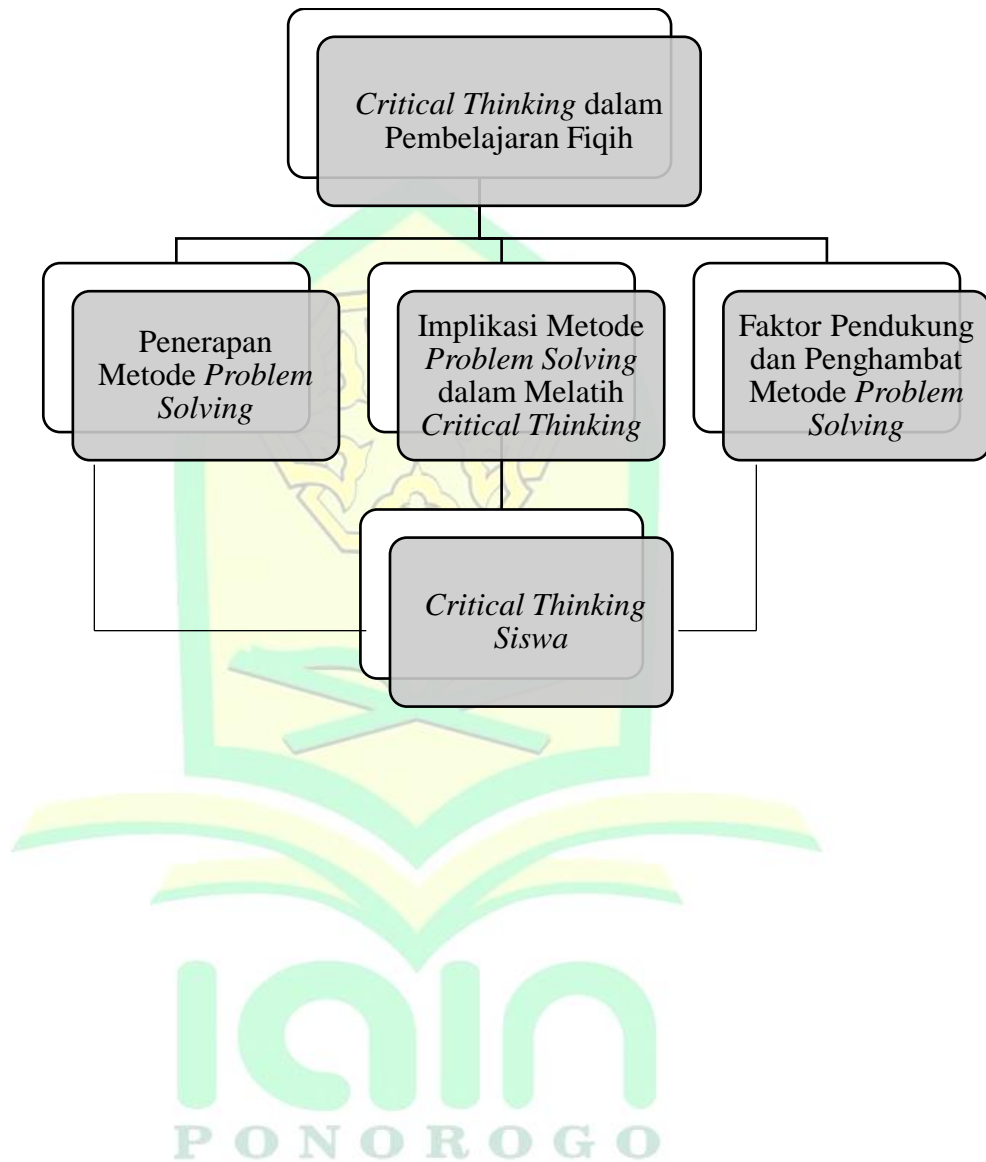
Critical Thinking dalam Pembelajaran Fiqih

Penerapan Metode Problem Solving

Implikasi Metode Problem Solving dalam Melatih Critical Thinking

Faktor Pendukung dan Penghambat Metode Problem Solving

Critical Thinking Siswa

PONOROGO